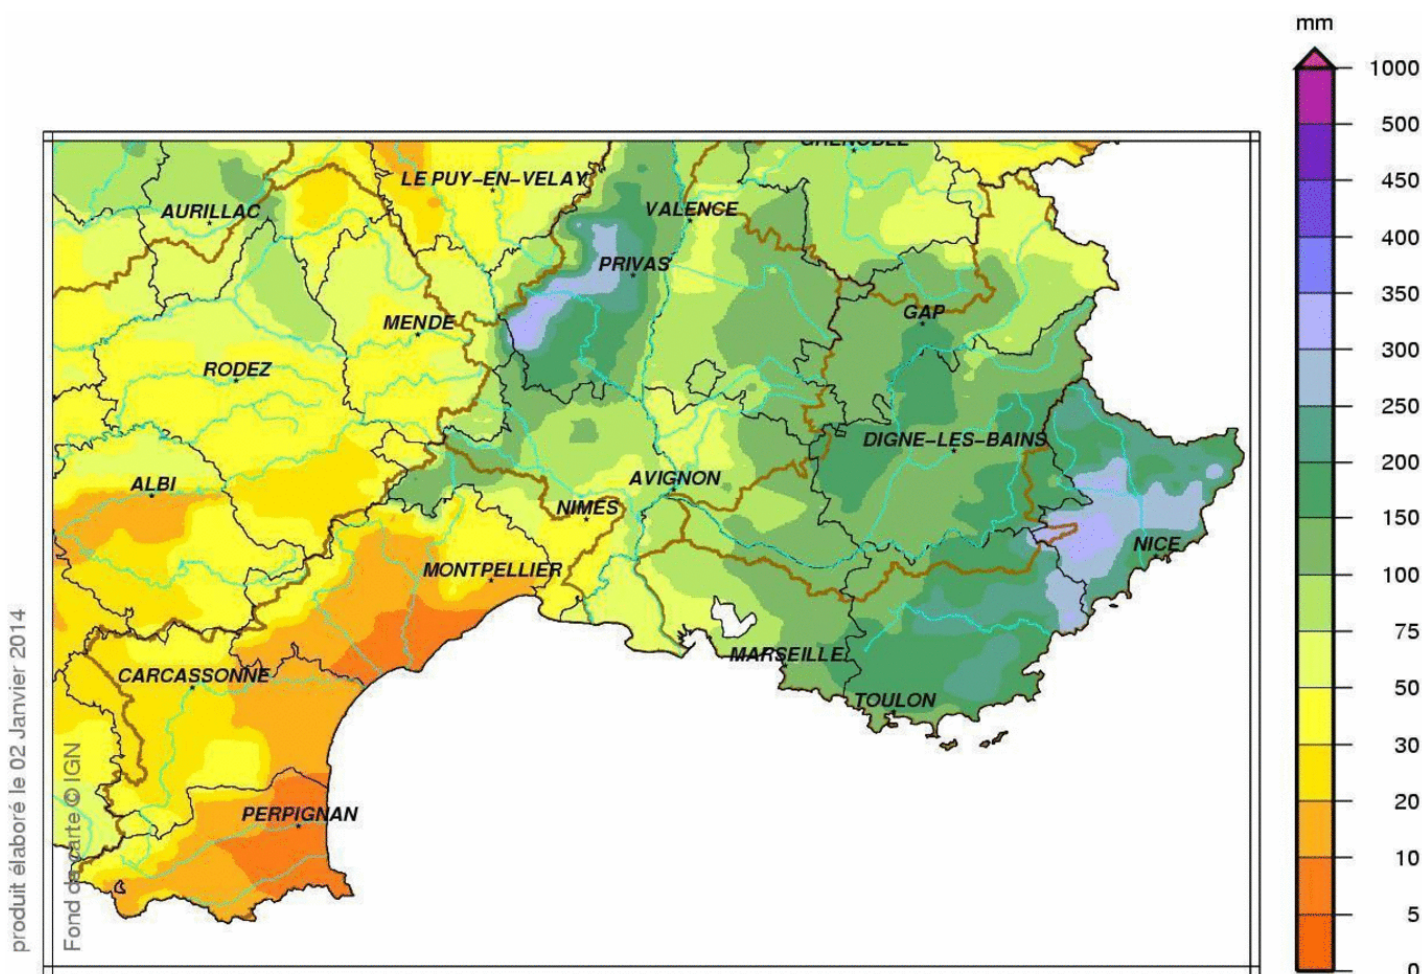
mm
1000
500
450
400
350
300
250
200
150
100
75
50
30
20
10
5
0

GRENOBLE
LE PUY-EN-VELAY
AURILLAC
VALENCE
PRIVAS
MENDE
GAP
RODEZ
DIGNE-LES-BAINS
ALBI
AVIGNON
NIMES
NICE
MONTPELLIER
MARSEILLE
CARCASSONNE
TOULON
PERPIGNAN

produit élaboré le 02 Janvier 2014
Fond de carte © IGN